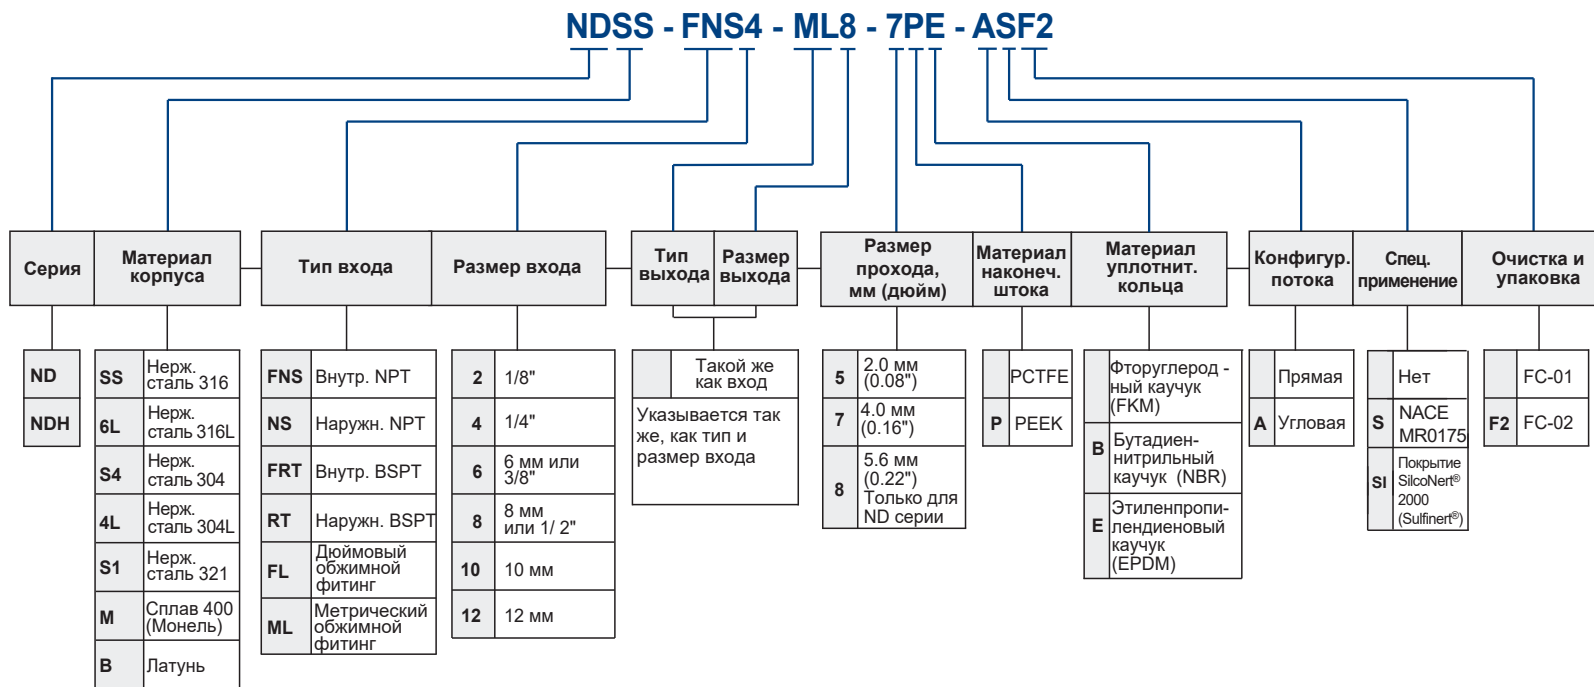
NDSS - FNS4 - ML8 - 7PE - ASF2

| Серия | Материал корпуса | Тип входа | Размер входа | Тип выхода | Размер выхода | Размер прохода, мм (дюйм) | Материал наконеч. штока | Материал уплотнит. кольца | Конфигур. потока | Спец. применение | Очистка и упаковка |
|---|---|---|---|---|---|---|---|---|---|---|---|

| ND | |
|---|---|
| NDH | |

| SS | Нерж. сталь 316 |
|---|---|
| 6L | Нерж. сталь 316L |
| S4 | Нерж. сталь 304 |
| 4L | Нерж. сталь 304L |
| S1 | Нерж. сталь 321 |
| M | Сплав 400 (Монель) |
| B | Латунь |

| FNS | Внутр. NPT |
|---|---|
| NS | Наружн. NPT |
| FRT | Внутр. BSPT |
| RT | Наружн. BSPT |
| FL | Дюймовый обжимной фитинг |
| ML | Метрический обжимной фитинг |

| 2 | 1/8" |
|---|---|
| 4 | 1/4" |
| 6 | 6 мм или 3/8" |
| 8 | 8 мм или 1/ 2" |
| 10 | 10 мм |
| 12 | 12 мм |

| | Такой же как вход |
|---|---|
| Указывается так же, как тип и размер входа | |

| 5 | 2.0 мм (0.08") |
|---|---|
| 7 | 4.0 мм (0.16") |
| 8 | 5.6 мм (0.22") Только для ND серии |

| | PCTFE |
|---|---|
| P | PEEK |

| | Фторуглерод - ный каучук (FKM) |
|---|---|
| B | Бутадиен-нитрильный каучук (NBR) |
| E | Этиленпропиленовый каучук (EPDM) |

| | Прямая |
|---|---|
| A | Угловая |

| | Нет |
|---|---|
| S | NACE MR0175 |
| SI | Покрытие SilcoNert® 2000 (Sulfinert®) |

| | FC-01 |
|---|---|
| F2 | FC-02 |